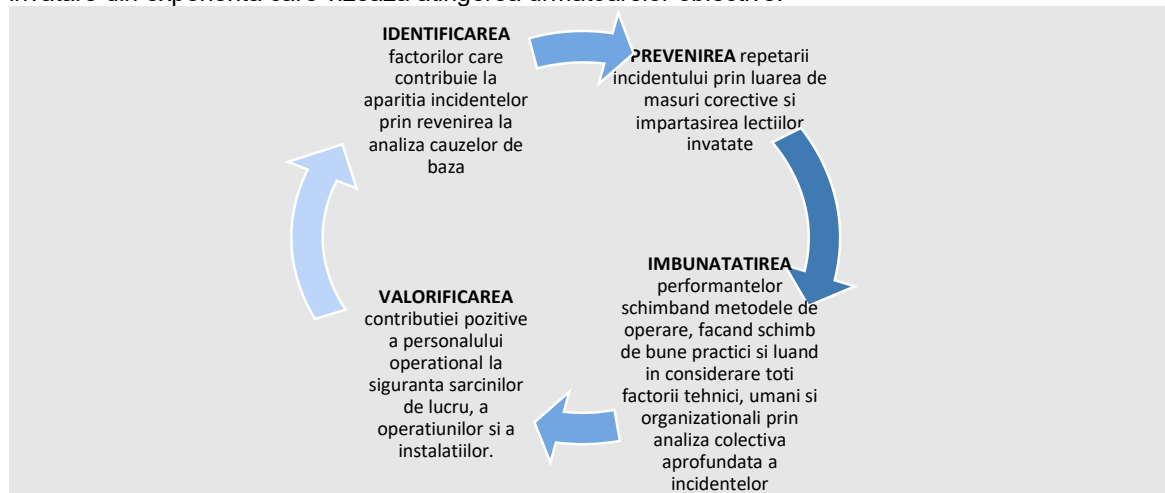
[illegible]

**IDENTIFICAREA** factorilor care contribuie la aparitia incidentelor prin revenirea la analiza cauzelor de baza

**PREVENIREA** repetarii incidentului prin luarea de masuri corective si impartasirea lectiilor invatate

**IMBUNATATIREA** performantelor schimband metodele de operare, facand schimb de bune practici si luand in considerare toti factorii tehnici, umani si organizationali prin analiza colectiva aprofundata a incidentelor

**VALORIFICAREA** contributiei pozitive a personalului operational la siguranta sarcinilor de lucru, a operatiunilor si a instalatiilor.